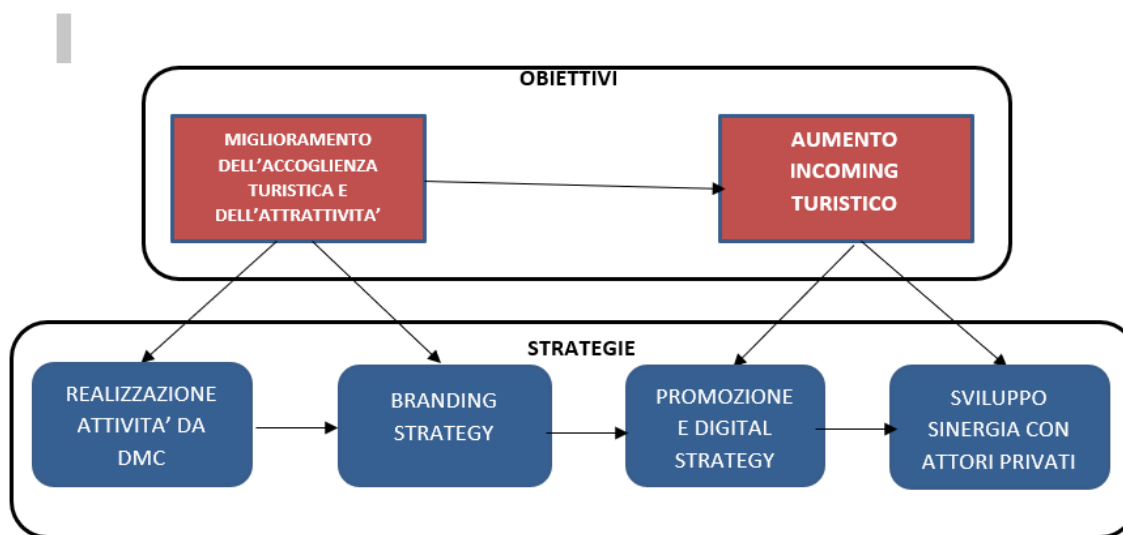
OBIETTIVI

MIGLIORAMENTO DELL'ACCOGLIENZA TURISTICA E DELL'ATTRATTIVITA'

AUMENTO INCOMING TURISTICO

STRATEGIE

REALIZZAZIONE ATTIVITA' DA DMC

BRANDING STRATEGY

PROMOZIONE E DIGITAL STRATEGY

SVILUPPO SINERGIA CON ATTORI PRIVATI